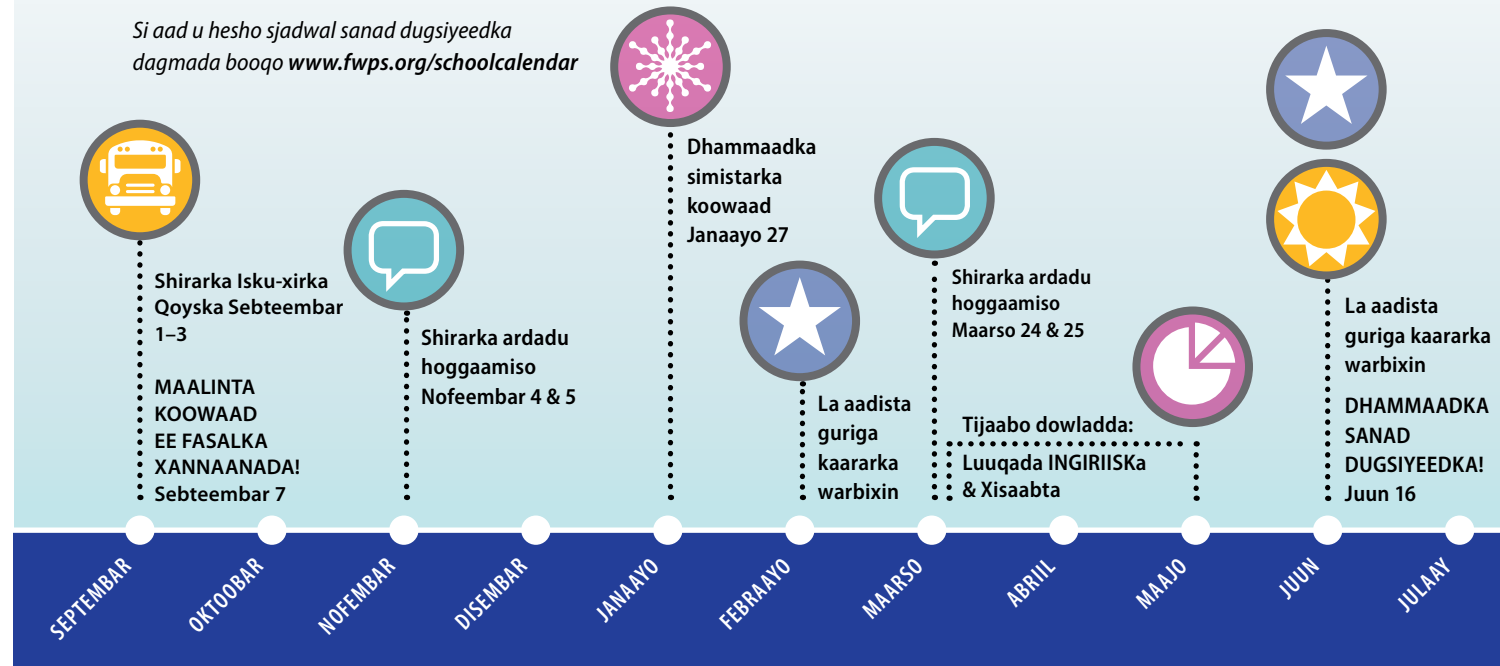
Si aad u hesho sjadwal sanad dugsiyeedka dagmada booqo **www.fwps.org/schoolcalendar**

Shirarka Isku-xirka Qoyska Sebteembar 1–3

MAALINTA KOOWAAD EE FASALKA XANNAANADA! Sebteembar 7

Shirarka ardadu hoggaamiso Nofeembar 4 & 5

Dhammaadka simistarka koowaad Janaayo 27

La aadista guriga kaararka warbixin

Shirarka ardadu hoggaamiso Maarso 24 & 25

Tijaabo dowladda: Luuqada INGIRIISKa & Xisaabta

La aadista guriga kaararka warbixin

DHAMMAADKA SANAD DUGSIYEEDKA! Juun 16

SEPTEMBAR
OKTOOBAR
NOFEMBAR
DISEMBAR
JANAAYO
FEBRAAYO
MAARSO
ABRIIL
MAAJO
JUUN
JULAAY